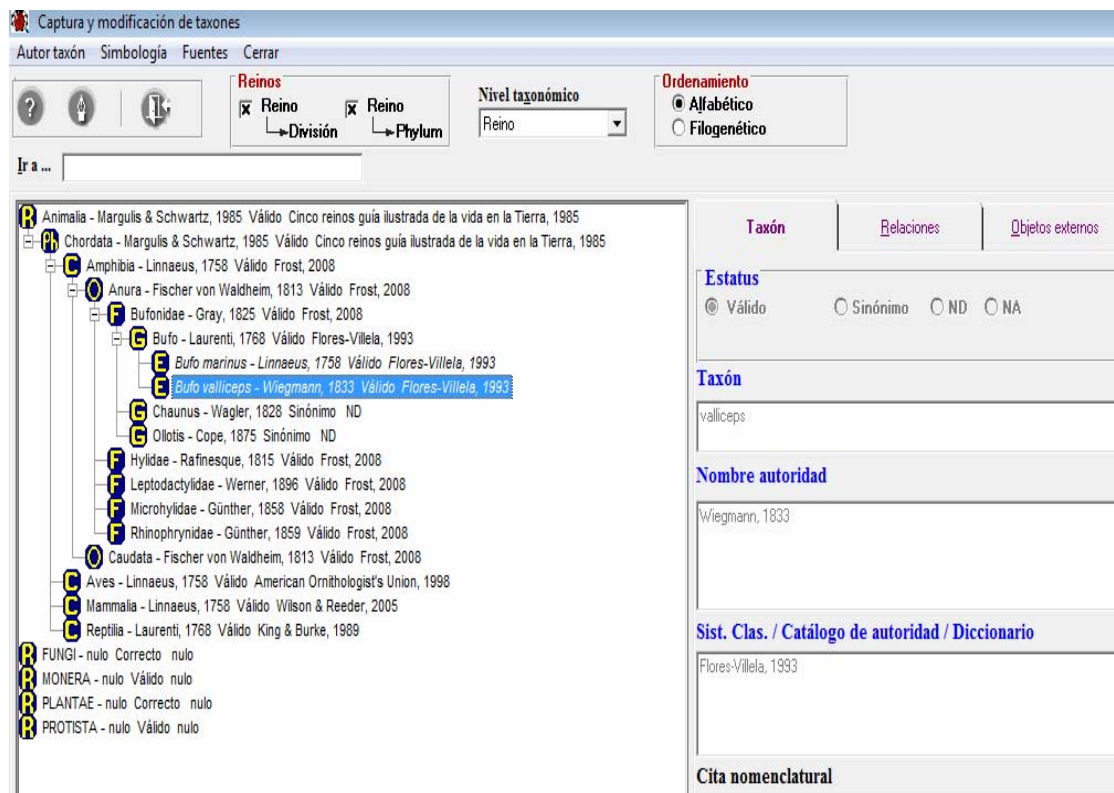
Captura y modificación de taxones

Autor taxón Simbología Fuentes Cerrar

Reinos
☒ Reino → División
☒ Reino → Phylum

Nivel taxonómico
Reino

Ordenamiento
◉ Alfabético
○ Filogenético

Ir a ...

R Animalia - Margulis & Schwartz, 1985 Válido Cinco reinos guía ilustrada de la vida en la Tierra, 1985
Ph Chordata - Margulis & Schwartz, 1985 Válido Cinco reinos guía ilustrada de la vida en la Tierra, 1985
C Amphibia - Linnaeus, 1758 Válido Frost, 2008
O Anura - Fischer von Waldheim, 1813 Válido Frost, 2008
F Bufonidae - Gray, 1825 Válido Frost, 2008
G Bufo - Laurenti, 1768 Válido Flores-Villela, 1993
E *Bufo marinus - Linnaeus, 1758 Válido Flores-Villela, 1993*
E *Bufo valliceps - Wiegmann, 1833 Válido Flores-Villela, 1993*
G Chaunus - Wagler, 1828 Sinónimo ND
G Ollotis - Cope, 1875 Sinónimo ND
F Hylidae - Rafinesque, 1815 Válido Frost, 2008
F Leptodactylidae - Werner, 1896 Válido Frost, 2008
F Microhylidae - Günther, 1858 Válido Frost, 2008
F Rhinophrynidae - Günther, 1859 Válido Frost, 2008
O Caudata - Fischer von Waldheim, 1813 Válido Frost, 2008
C Aves - Linnaeus, 1758 Válido American Ornithologist's Union, 1998
C Mammalia - Linnaeus, 1758 Válido Wilson & Reeder, 2005
C Reptilia - Laurenti, 1768 Válido King & Burke, 1989
R FUNGI - nulo Correcto nulo
R MONERA - nulo Válido nulo
R PLANTAE - nulo Correcto nulo
R PROTISTA - nulo Válido nulo

Taxón | Relaciones | Objetos externos

Estatus
◉ Válido ○ Sinónimo ○ ND ○ NA

Taxón
valliceps

Nombre autoridad
Wiegmann, 1833

Sist. Clas. / Catálogo de autoridad / Diccionario
Flores-Villela, 1993

Cita nomenclatural